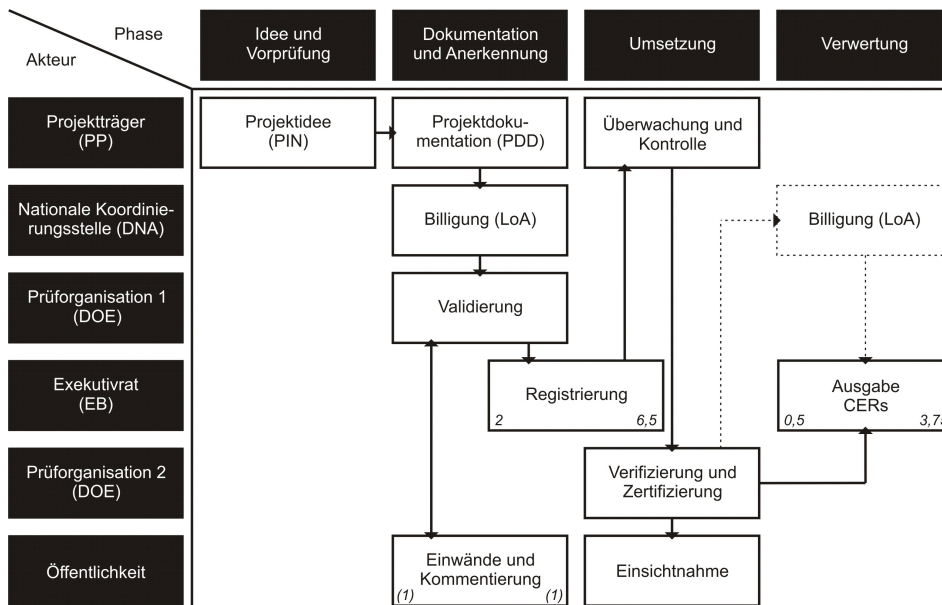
Phase

Akteur

Idee und Vorprüfung

Dokumentation und Anerkennung

Umsetzung

Verwertung

Projektträger (PP)

Projektidee (PIN)

Projektdokumentation (PDD)

Überwachung und Kontrolle

Nationale Koordinierungsstelle (DNA)

Billigung (LoA)

Billigung (LoA)

Prüforganisation 1 (DOE)

Validierung

Exekutivrat (EB)

Registrierung

2

6,5

Ausgabe CERs

0,5

3,7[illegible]

Prüforganisation 2 (DOE)

Verifizierung und Zertifizierung

Öffentlichkeit

Einwände und Kommentierung

(1)

(1)

Einsichtnahme